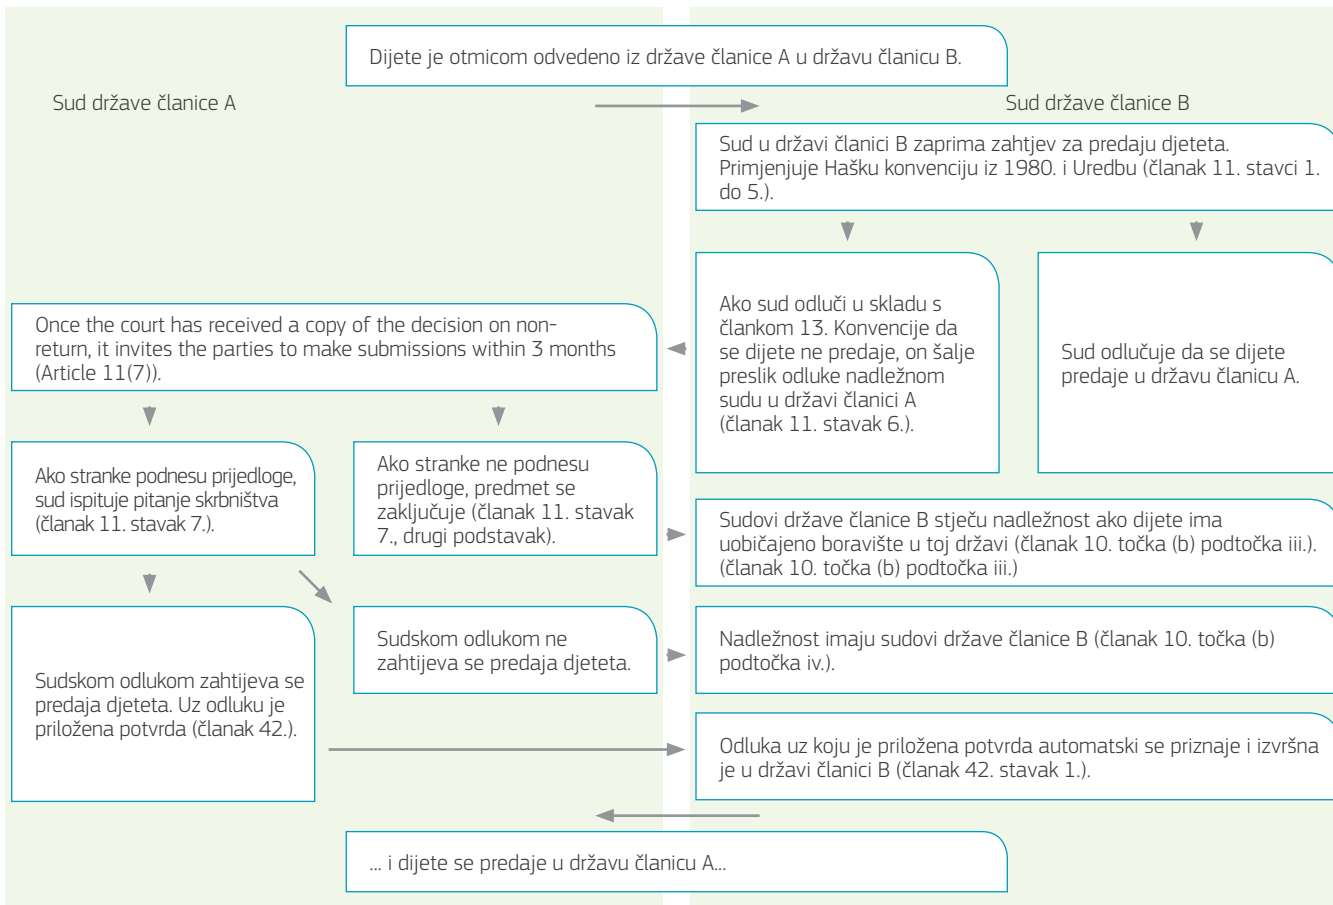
Dijete je otmicom odvedeno iz države članice A u državu članicu B.

Sud države članice A

Sud države članice B

Sud u državi članici B zaprima zahtjev za predaju djeteta. Primjenjuje Hašku konvenciju iz 1980. i Uredbu (članak 11. stavci 1. do 5.).

Ako sud odluči u skladu s člankom 13. Konvencije da se dijete ne predaje, on šalje preslik odluke nadležnom sudu u državi članici A (članak 11. stavak 6.).

Sud odlučuje da se dijete predaje u državu članicu A.

Once the court has received a copy of the decision on non-return, it invites the parties to make submissions within 3 months (Article 11(7)).

Ako stranke podnesu prijedloge, sud ispituje pitanje skrbništva (članak 11. stavak 7.).

Ako stranke ne podnesu prijedloge, predmet se zaključuje (članak 11. stavak 7., drugi podstavak).

Sudovi države članice B stječu nadležnost ako dijete ima uobičajeno boravište u toj državi (članak 10. točka (b) podtočka iii.). (članak 10. točka (b) podtočka iii.)

Sudskom odlukom zahtijeva se predaja djeteta. Uz odluku je priložena potvrda (članak 42.).

Sudskom odlukom ne zahtijeva se predaja djeteta.

Nadležnost imaju sudovi države članice B (članak 10. točka (b) podtočka iv.).

Odluka uz koju je priložena potvrda automatski se priznaje i izvršna je u državi članici B (članak 42. stavak 1.).

... i dijete se predaje u državu članicu A...